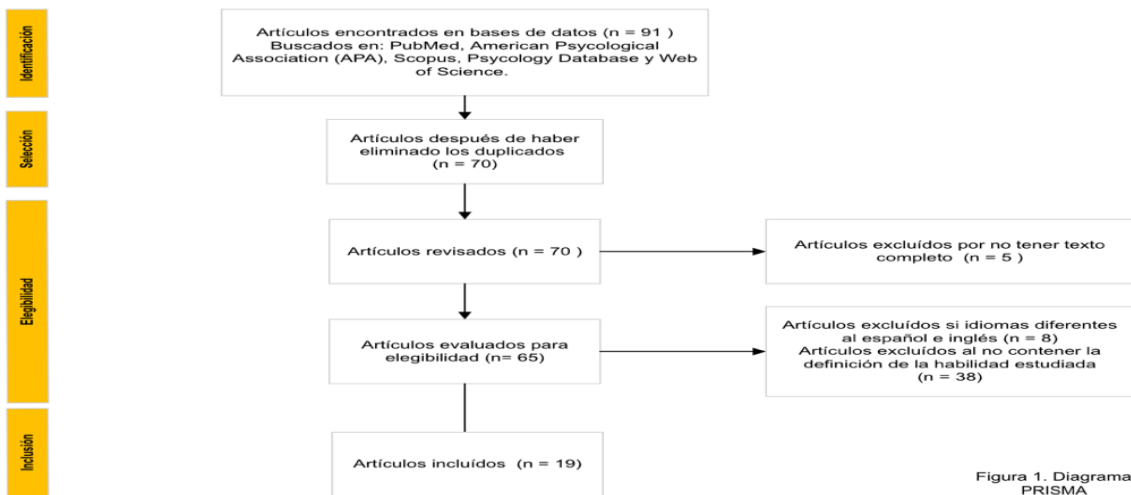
Identificación

Artículos encontrados en bases de datos (n = 91 ) Buscados en: PubMed, American Psycological Association (APA), Scopus, Psycology Database y Web of Science.

Selección

Artículos después de haber eliminado los duplicados (n = 70)

Elegibilidad

Artículos revisados (n = 70 )

Artículos excluídos por no tener texto completo (n = 5 )

Artículos evaluados para elegibilidad (n= 65)

Artículos excluídos si idiomas diferentes al español e inglés (n = 8) Artículos excluídos al no contener la definición de la habilidad estudiada (n = 38)

Inclusión

Artículos incluídos (n = 19)

Figura 1. Diagrama PRISMA